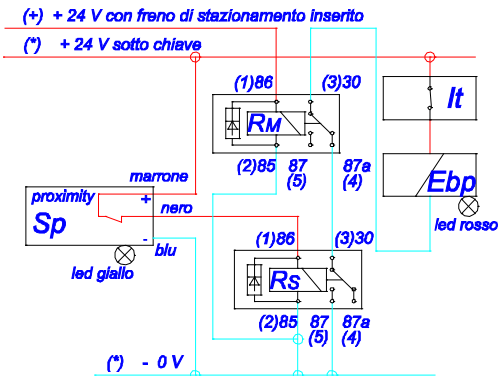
(+) + 24 V con freno di stazionamento inserito

(*) + 24 V sotto chiave

(1)86
(3)30
$R_M$
(2)85
87
(5)
87a
(4)

It

Ebp
led rosso

marrone
proximity
Sp
+
nero
-
blu
led giallo

(1)86
(3)30
Rs
(2)85
87
(5)
87a
(4)

(*) - 0 V